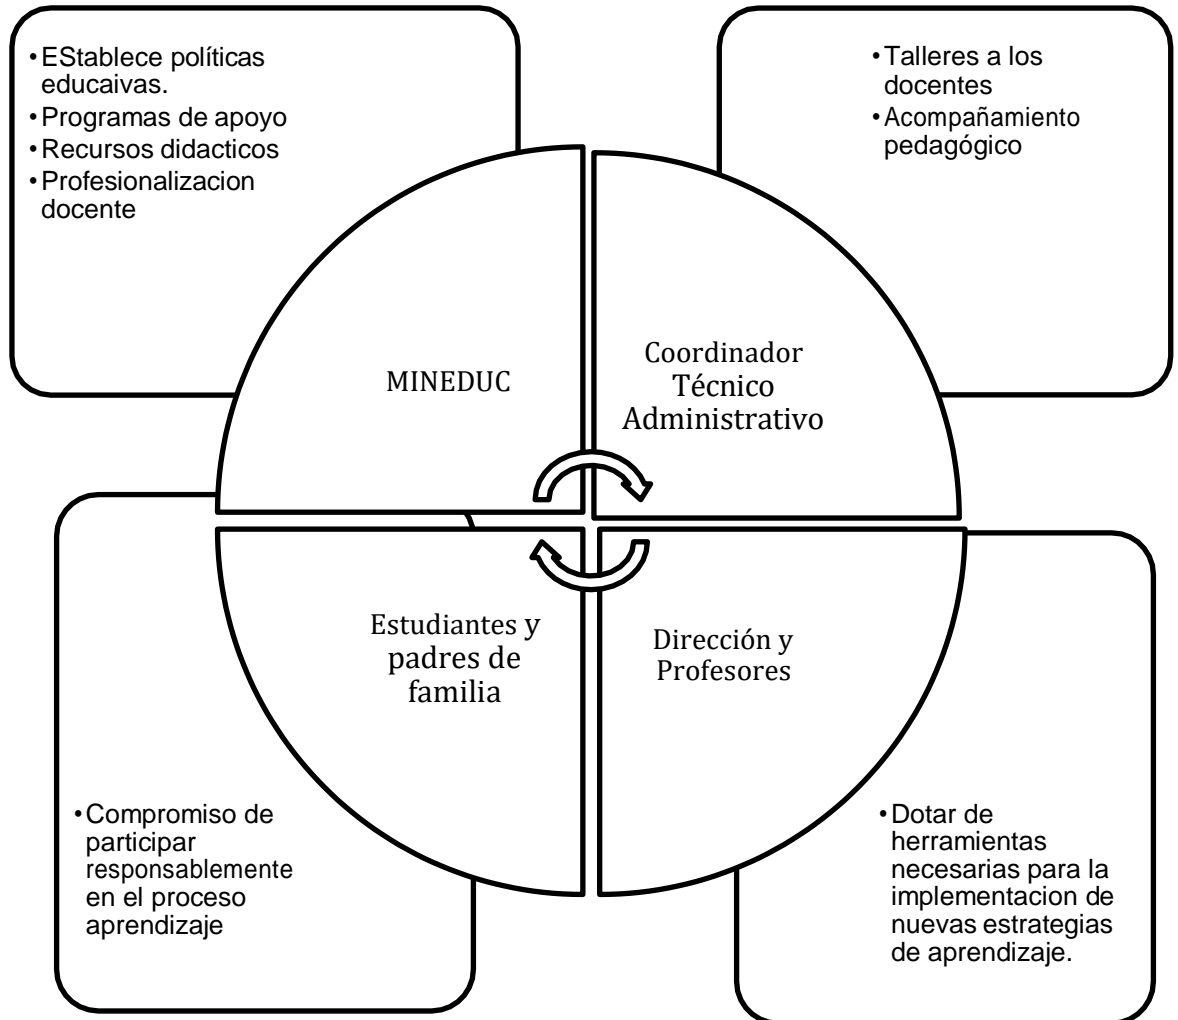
• EStablece políticas educaivas.
• Programas de apoyo
• Recursos didacticos
• Profesionalizacion docente

• Talleres a los docentes
• Acompañamiento pedagógico

MINEDUC

Coordinador Técnico Administrativo

Estudiantes y padres de familia

Dirección y Profesores

• Compromiso de participar responsablemente en el proceso aprendizaje

• Dotar de herramientas necesarias para la implementacion de nuevas estrategias de aprendizaje.